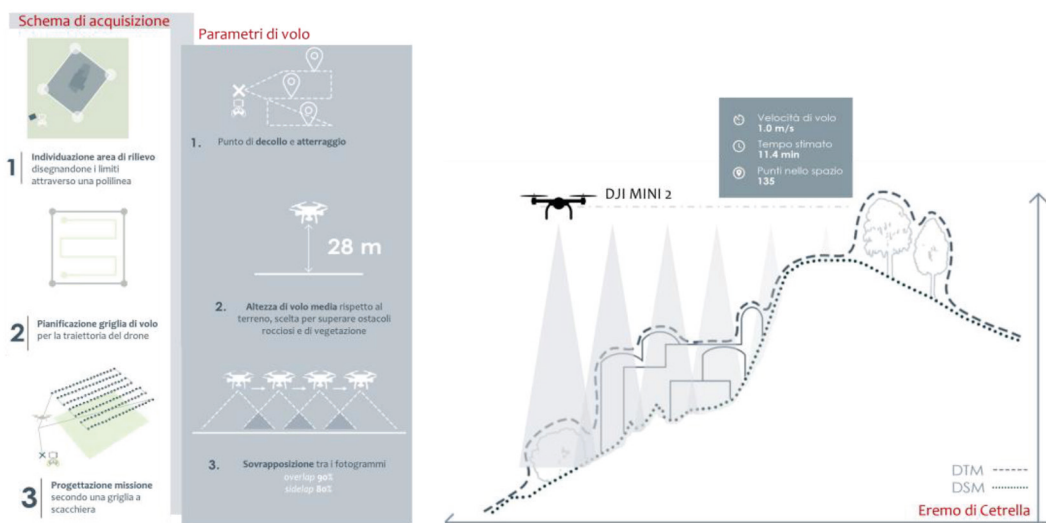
Schema di acquisizione

1 Individuazione area di rilievo disegnandone i limiti attraverso una polilinea

2 Pianificazione griglia di volo per la traiettoria del drone

3 Progettazione missione secondo una griglia a scacchiera

Parametri di volo

1. Punto di decollo e atterraggio

28 m

2. Altezza di volo media rispetto al terreno, scelta per superare ostacoli rocciosi e di vegetazione

3. Sovrapposizione tra i fotogrammi
overlap 90%
sidelap 80%

Velocità di volo
1.0 m/s
Tempo stimato
11.4 min
Punti nello spazio
135

DJI MINI 2

DTM
DSM

Eremo di Cetrella